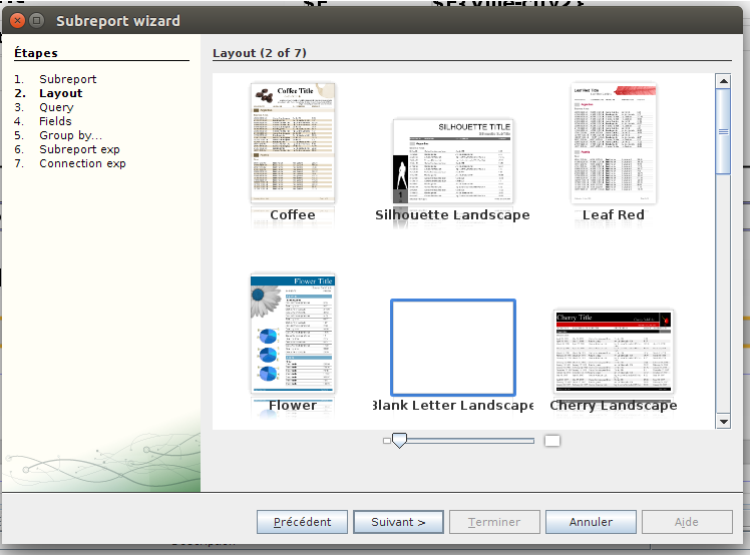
Subreport wizard

Étapes

1. Subreport
2. Layout
3. Query
4. Fields
5. Group by...
6. Subreport exp
7. Connection exp

Layout (2 of 7)

Coffee Title

Coffee

SILHOUETTE TITLE

Silhouette Landscape

Leaf Red

Flower Title

Flower

Blank Letter Landscape

Cherry Title

Cherry Landscape

Précédent | Suivant > | Terminer | Annuler | Aide